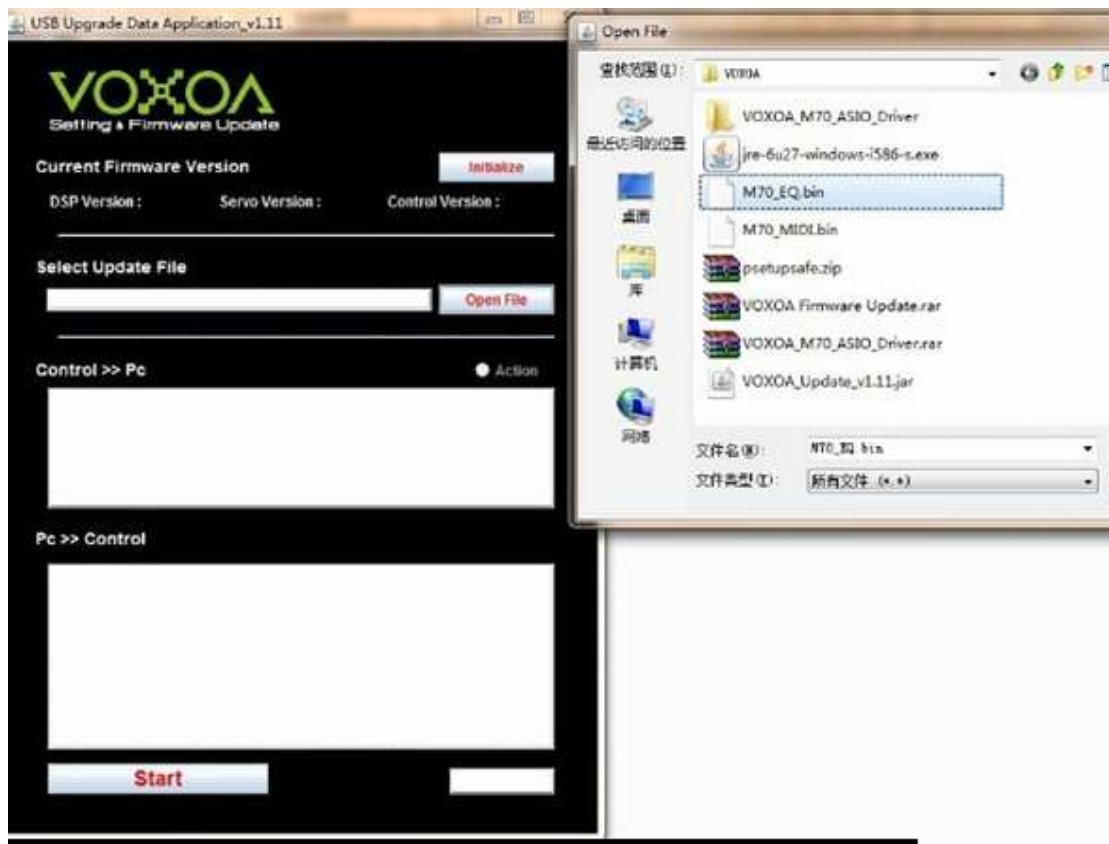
USB Upgrade Data Application_v1.11

VOXOA
Setting & Firmware Update

Current Firmware Version
Initialize

DSP Version :
Servo Version :
Control Version :

Select Update File
Open File

Control >> Pc
Action

Pc >> Control

Start

Open File

查找范围(I): VOXOA

最近访问的位置
桌面
库
计算机
网络

VOXOA_M70_ASIO_Driver
jre-6u27-windows-i586-s.exe
M70_EQ.bin
M70_MIDI.bin
psetupsafe.zip
VOXOA Firmware Update.rar
VOXOA_M70_ASIO_Driver.rar
VOXOA_Update_v1.11.jar

文件名(N): M70_EQ.bin
文件类型(T): 所有文件 (*.*)